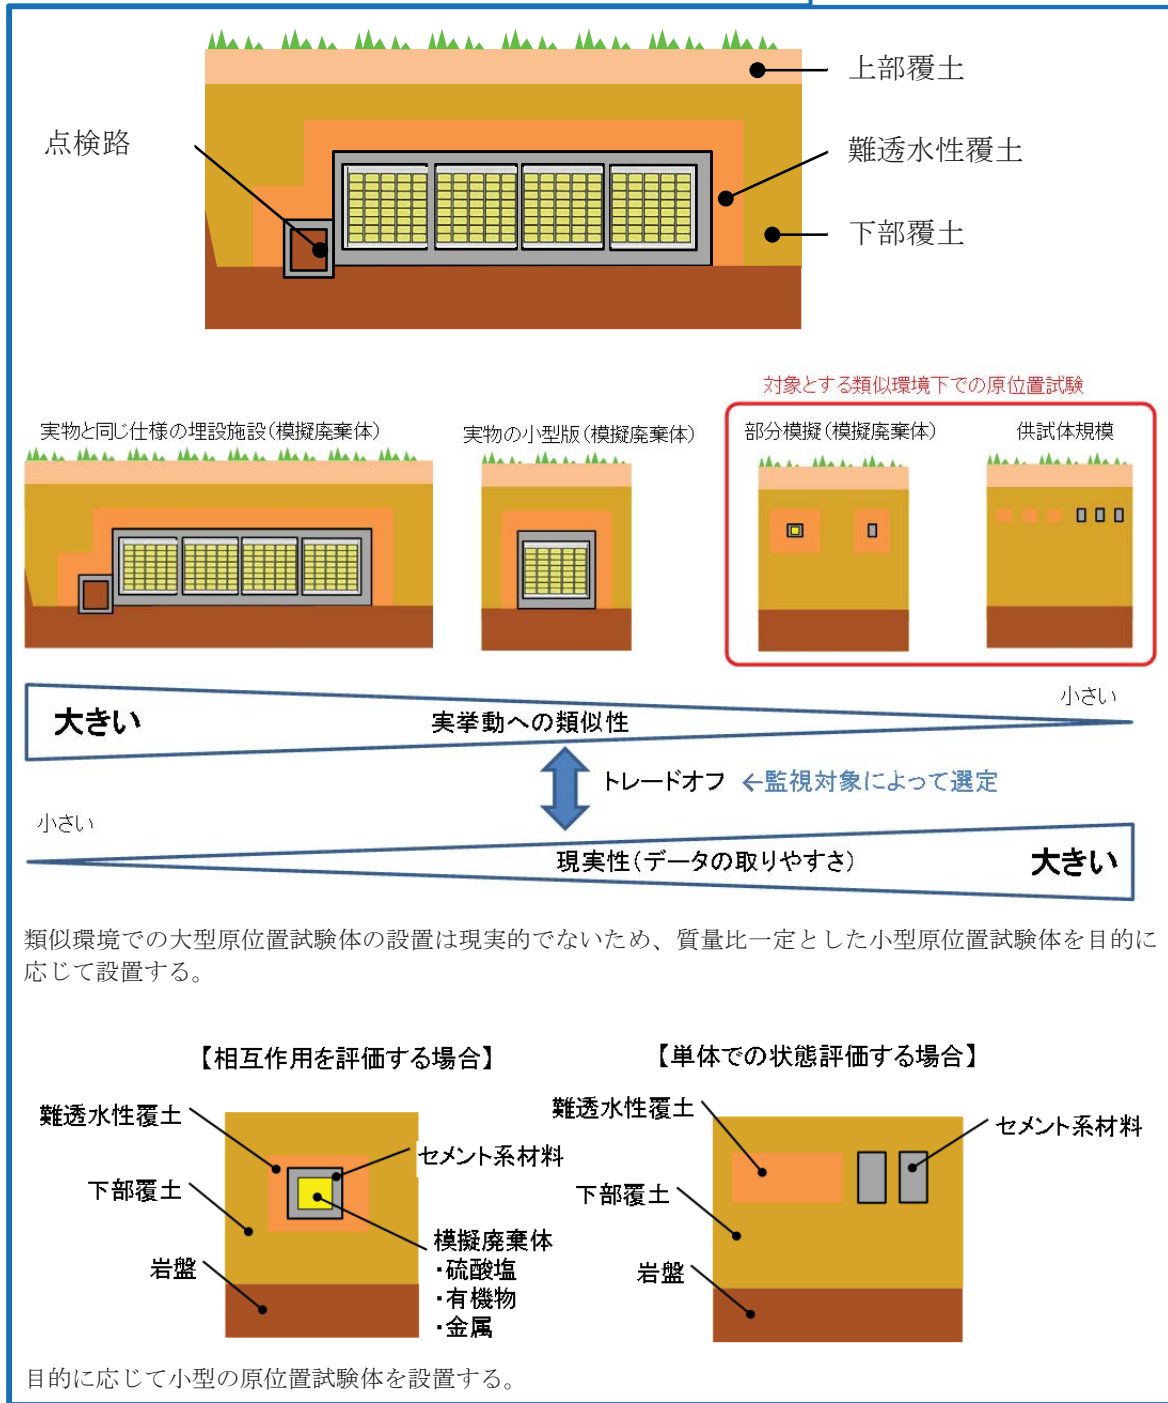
点検路

上部覆土

難透水性覆土

下部覆土

対象とする類似環境下での原位置試験

実物と同じ仕様の埋設施設（模擬廃棄体）

実物の小型版（模擬廃棄体）

部分模擬（模擬廃棄体）

供試体規模

大きい

実挙動への類似性

小さい

トレードオフ ←監視対象によって選定

小さい

現実性（データの取りやすさ）

大きい

類似環境での大型原位置試験体の設置は現実的でないため、質量比一定とした小型原位置試験体を目的に応じて設置する。

【相互作用を評価する場合】

難透水性覆土

セメント系材料

下部覆土

模擬廃棄体
・硫酸塩
・有機物
・金属

岩盤

【単体での状態評価する場合】

難透水性覆土

セメント系材料

下部覆土

岩盤

目的に応じて小型の原位置試験体を設置する。